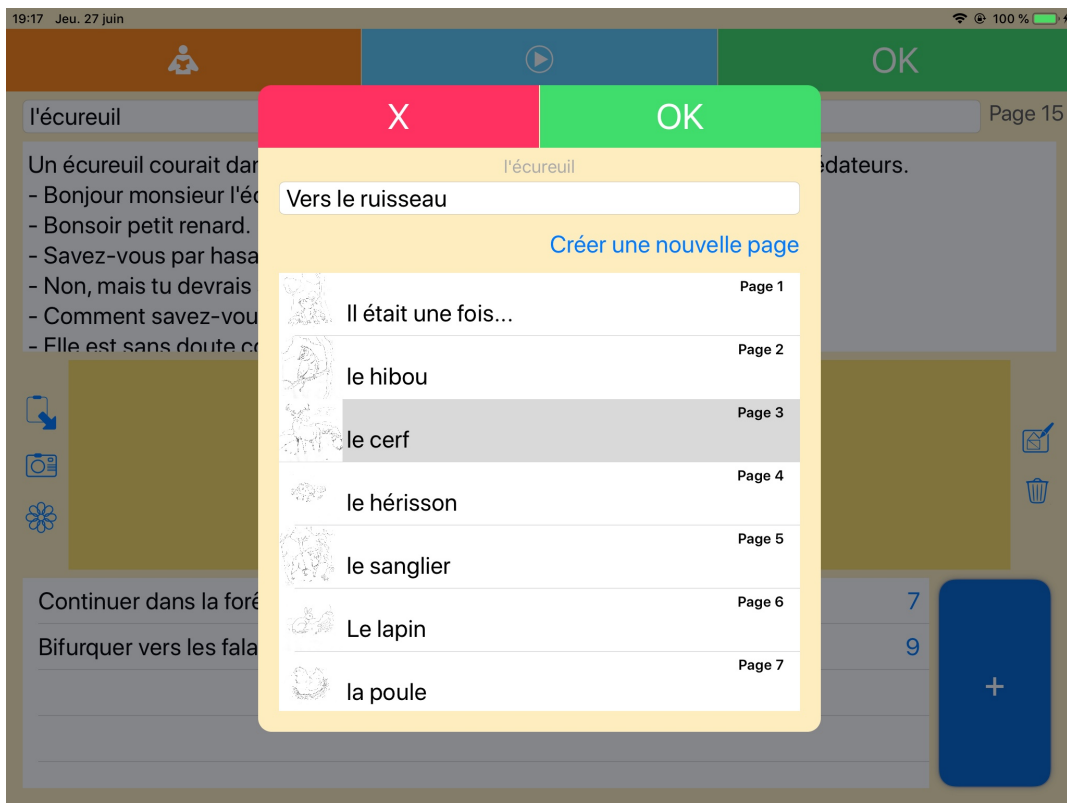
19:17 Jeu. 27 juin

100 %

OK

l'écureuil

Page 15

Un écureuil courait dar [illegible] édateurs.
- Bonjour monsieur l'éc
- Bonsoir petit renard.
- Savez-vous par hasa
- Non, mais tu devrais
- Comment savez-vou
- Elle est sans doute c

X

OK

l'écureuil

Vers le ruisseau

Créer une nouvelle page

Page 1
Il était une fois...

Page 2
le hibou

Page 3
le cerf

Page 4
le hérisson

Page 5
le sanglier

Page 6
Le lapin

Page 7
la poule

Continuer dans la forê

7

Bifurquer vers les fala

9

+